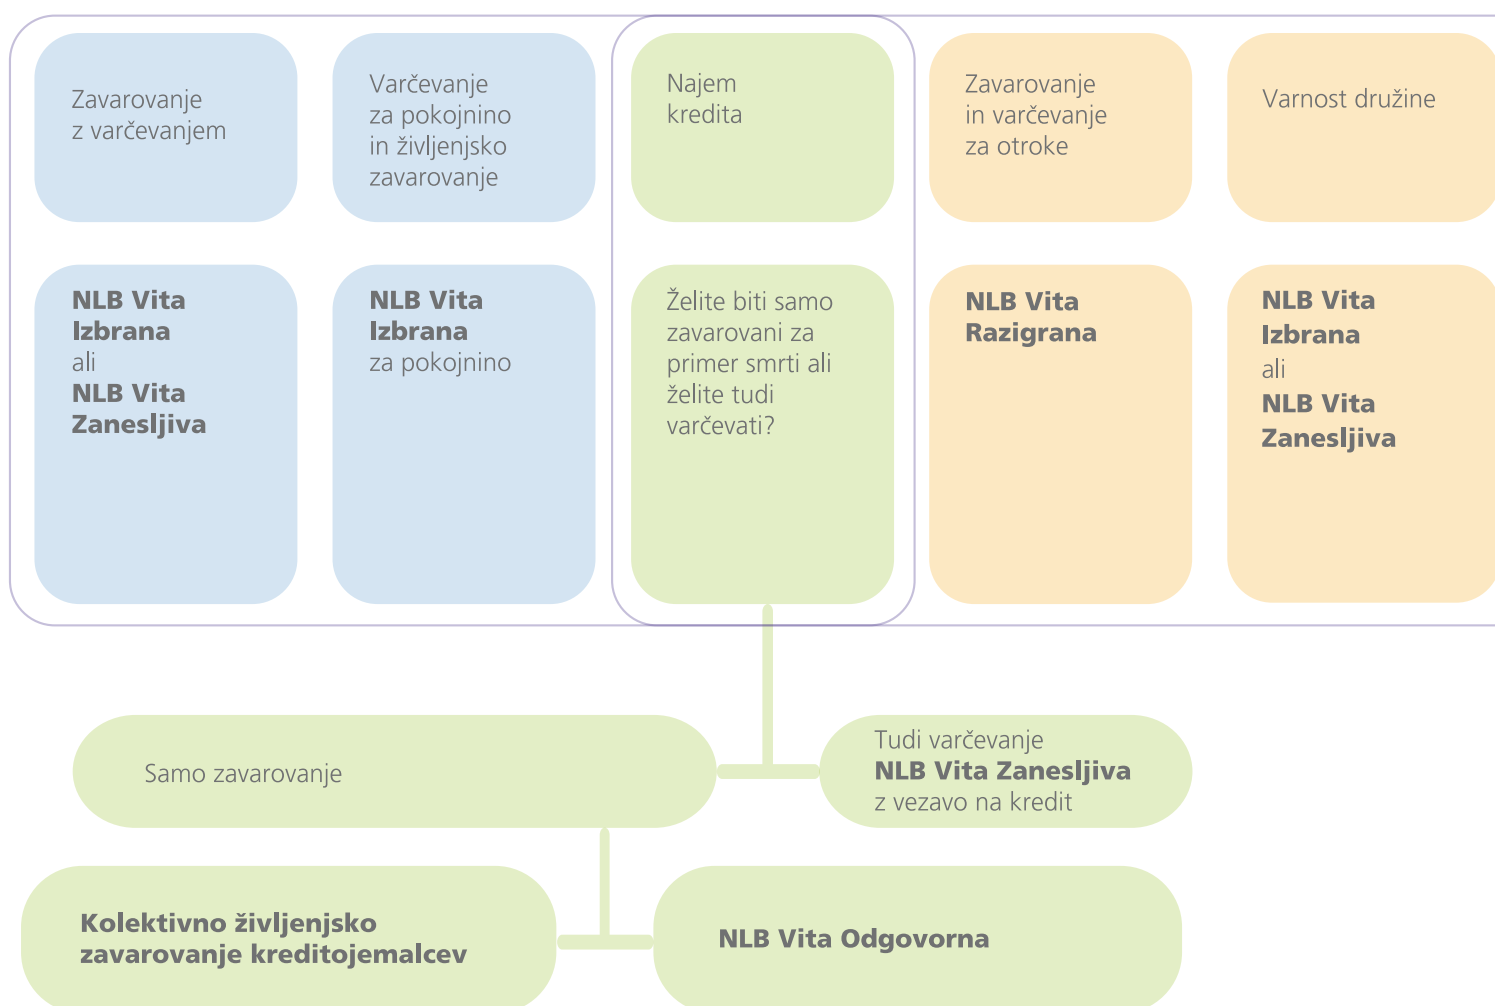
Zavarovanje z varčevanjem

Varčevanje za pokojnino in življenjsko zavarovanje

Najem kredita

Zavarovanje in varčevanje za otroke

Varnost družine

**NLB Vita Izbrana** ali **NLB Vita Zanesljiva**

**NLB Vita Izbrana** za pokojnino

Želite biti samo zavarovani za primer smrti ali želite tudi varčevati?

**NLB Vita Razigrana**

**NLB Vita Izbrana** ali **NLB Vita Zanesljiva**

Samo zavarovanje

Tudi varčevanje **NLB Vita Zanesljiva** z vezavo na kredit

**Kolektivno življenjsko zavarovanje kreditojemalcev**

**NLB Vita Odgovorna**